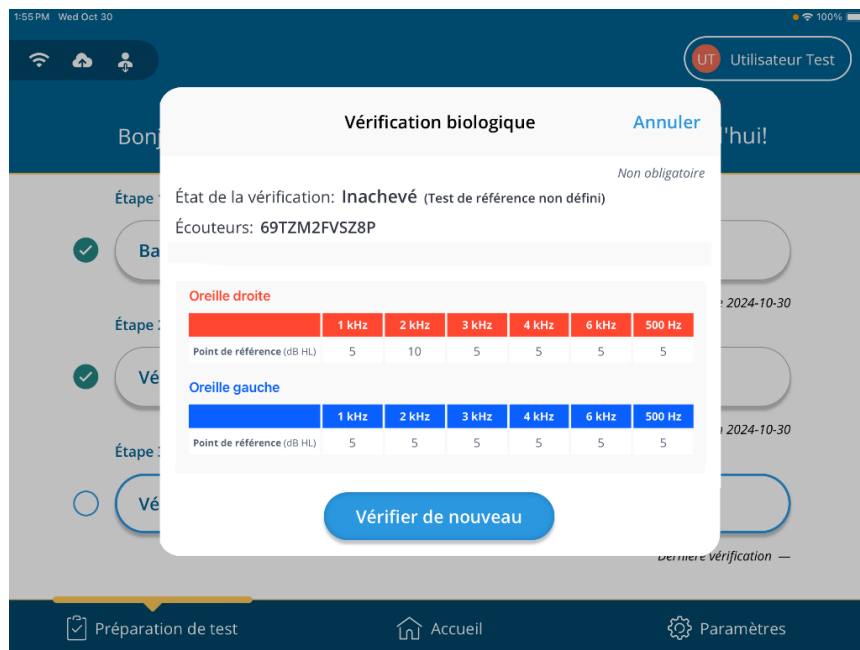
1:55 PM Wed Oct 30

100%

UT Utilisateur Test

Bon

'hui!

Étape 1

Ba

e 2024-10-30

Étape 2

Vé

n 2024-10-30

Étape 3

Vé

Dernière vérification —

Vérification biologique

Annuler

Non obligatoire

État de la vérification: Inachevé (Test de référence non défini)

Écouteurs: 69TZM2FVSZ8P

Oreille droite

| | 1 kHz | 2 kHz | 3 kHz | 4 kHz | 6 kHz | 500 Hz |
|---|---|---|---|---|---|---|
| Point de référence (dB HL) | 5 | 10 | 5 | 5 | 5 | 5 |

Oreille gauche

| | 1 kHz | 2 kHz | 3 kHz | 4 kHz | 6 kHz | 500 Hz |
|---|---|---|---|---|---|---|
| Point de référence (dB HL) | 5 | 5 | 5 | 5 | 5 | 5 |

Vérifier de nouveau

Préparation de test

Accueil

Paramètres